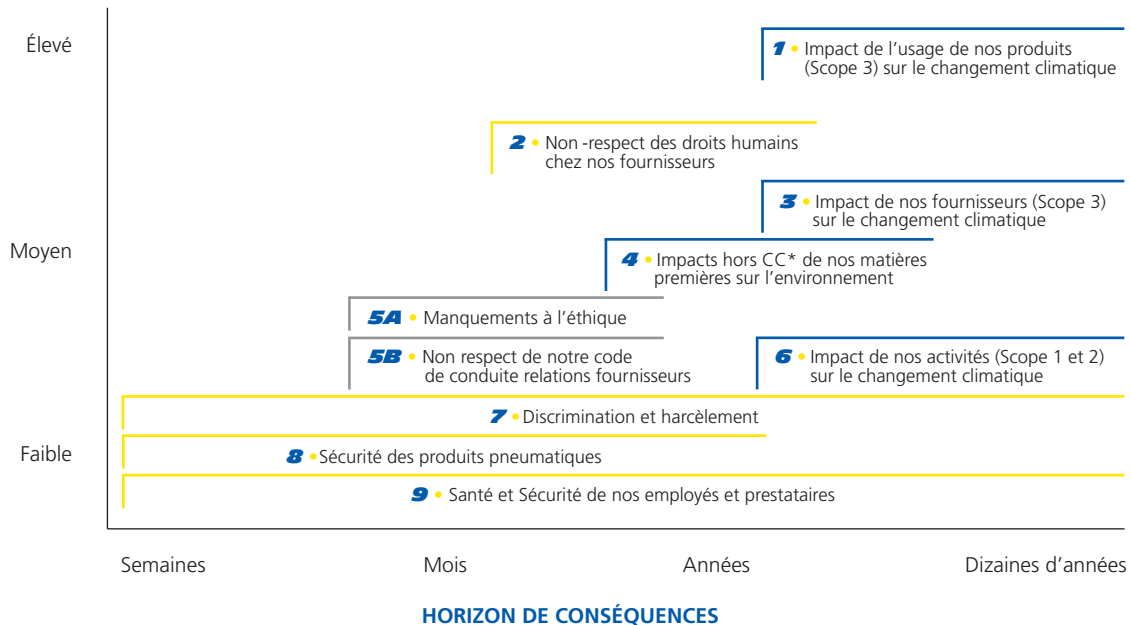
Élevé

Moyen

Faible

1 • Impact de l'usage de nos produits (Scope 3) sur le changement climatique

2 • Non -respect des droits humains chez nos fournisseurs

3 • Impact de nos fournisseurs (Scope 3) sur le changement climatique

4 • Impacts hors CC* de nos matières premières sur l'environnement

5A • Manquements à l'éthique

5B • Non respect de notre code de conduite relations fournisseurs

6 • Impact de nos activités (Scope 1 et 2) sur le changement climatique

7 • Discrimination et harcèlement

8 • Sécurité des produits pneumatiques

9 • Santé et Sécurité de nos employés et prestataires

Semaines

Mois

Années

Dizaines d'années

HORIZON DE CONSÉQUENCES